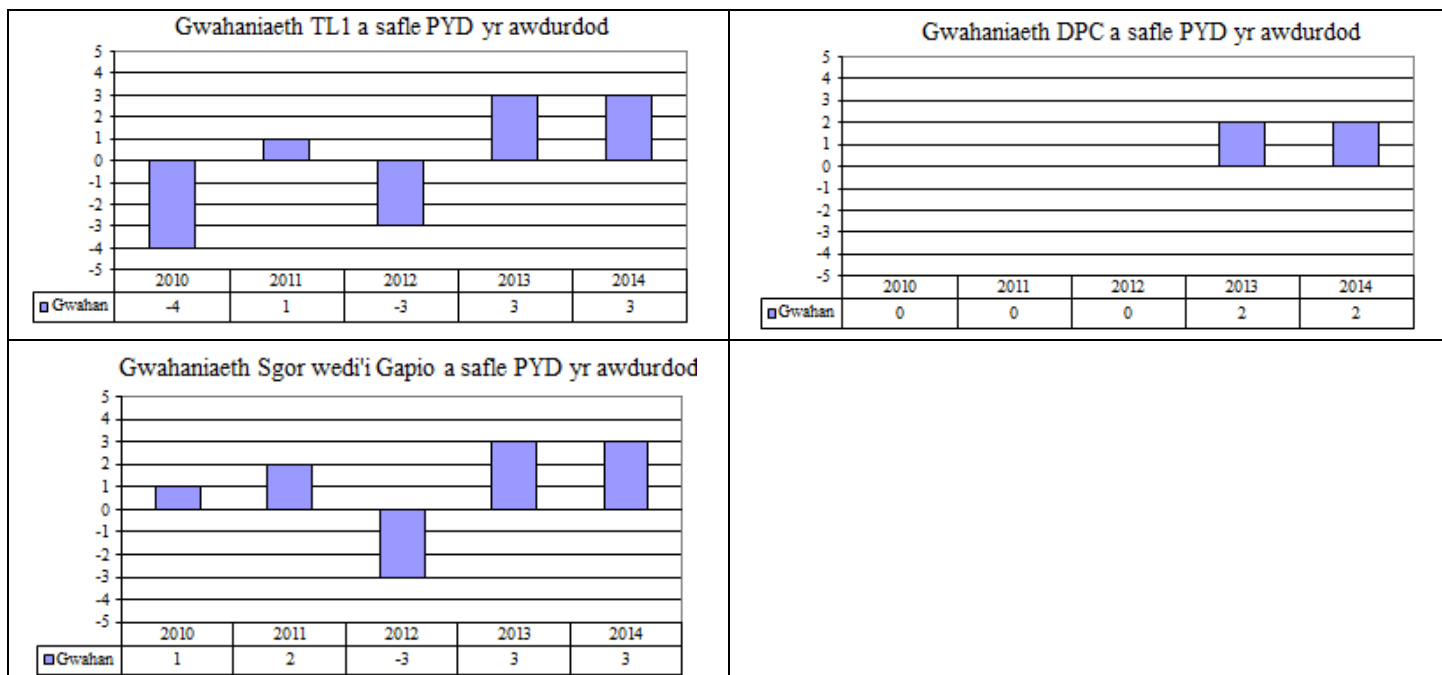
Gwahaniaeth TL1 a safle PYD yr awdurdod

5
4
3
2
1
0
-1
-2
-3
-4
-5

| | 2010 | 2011 | 2012 | 2013 | 2014 |
|---|---|---|---|---|---|
| Gwahan | -4 | 1 | -3 | 3 | 3 |

Gwahaniaeth DPC a safle PYD yr awdurdod

5
4
3
2
1
0
-1
-2
-3
-4
-5

| | 2010 | 2011 | 2012 | 2013 | 2014 |
|---|---|---|---|---|---|
| Gwahan | 0 | 0 | 0 | 2 | 2 |

Gwahaniaeth Sgor wedi'i Gapio a safle PYD yr awdurdod

5
4
3
2
1
0
-1
-2
-3
-4
-5

| | 2010 | 2011 | 2012 | 2013 | 2014 |
|---|---|---|---|---|---|
| Gwahan | 1 | 2 | -3 | 3 | 3 |